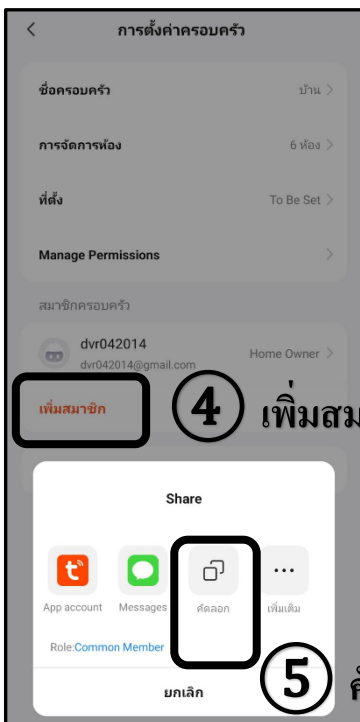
<

การตั้งค่าครอบครัว

ชื่อครอบครัว บ้าน >

การจัดการห้อง 6 ห้อง >

ที่ตั้ง To Be Set >

Manage Permissions >

สมาชิกครอบครัว

dvr042014
dvr042014@gmail.com
Home Owner >

เพิ่มสมาชิก

4 เพิ่มสม

Share

App account Messages คัดลอก เพิ่มเติม

Role:Common Member

ยกเลิก

5 ค